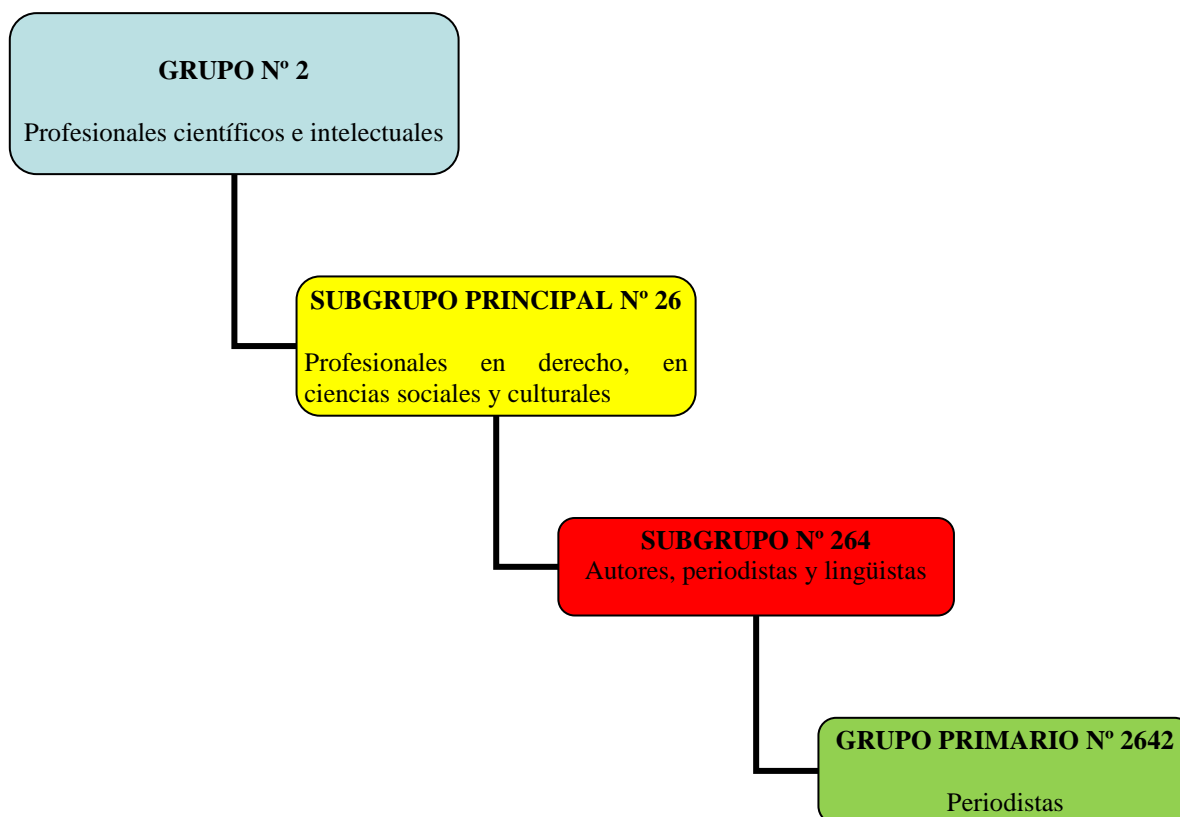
GRUPO Nº 2

Profesionales científicos e intelectuales

SUBGRUPO PRINCIPAL Nº 26

Profesionales en derecho, en ciencias sociales y culturales

SUBGRUPO Nº 264
Autores, periodistas y lingüistas

GRUPO PRIMARIO Nº 2642

Periodistas